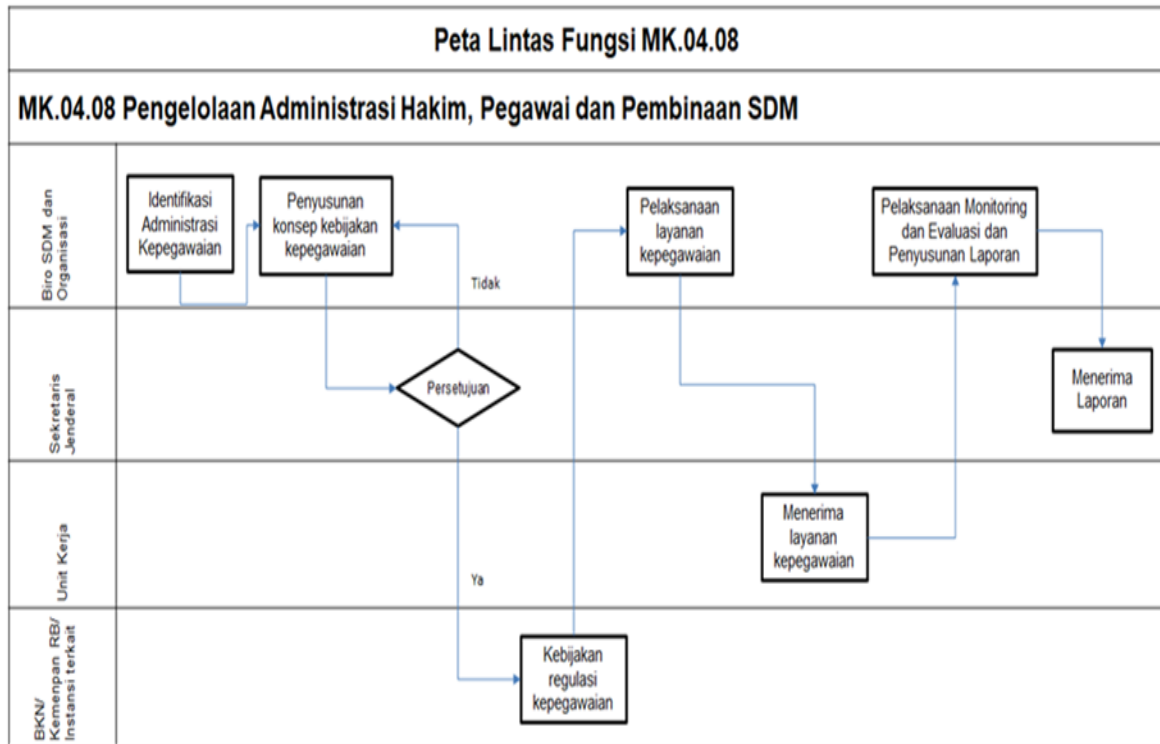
Peta Lintas Fungsi MK.04.08

MK.04.08 Pengelolaan Administrasi Hakim, Pegawai dan Pembinaan SDM

Biro SDM dan Organisasi

Identifikasi Administrasi Kepegawaian

Penyusunan konsep kebijakan kepegawaian

Tidak

Pelaksanaan layanan kepegawaian

Pelaksanaan Monitoring dan Evaluasi dan Penyusunan Laporan

Sekretaris Jenderal

Persetujuan

Menerima Laporan

Unit Kerja

Menerima layanan kepegawaian

Ya

BKN/ Kemenpan RB/ Instansi terkait

Kebijakan regulasi kepegawaian